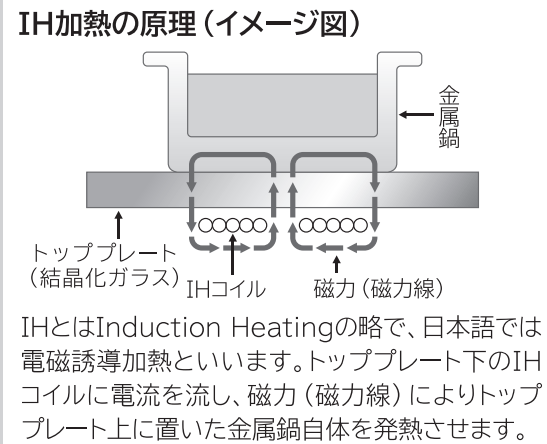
IH加熱の原理（イメージ図）

金属鍋

トッププレート（結晶化ガラス）

IHコイル

磁力（磁力線）

IHとはInduction Heatingの略で、日本語では電磁誘導加熱といいます。トッププレート下のIHコイルに電流を流し、磁力（磁力線）によりトッププレート上に置いた金属鍋自体を発熱させます。